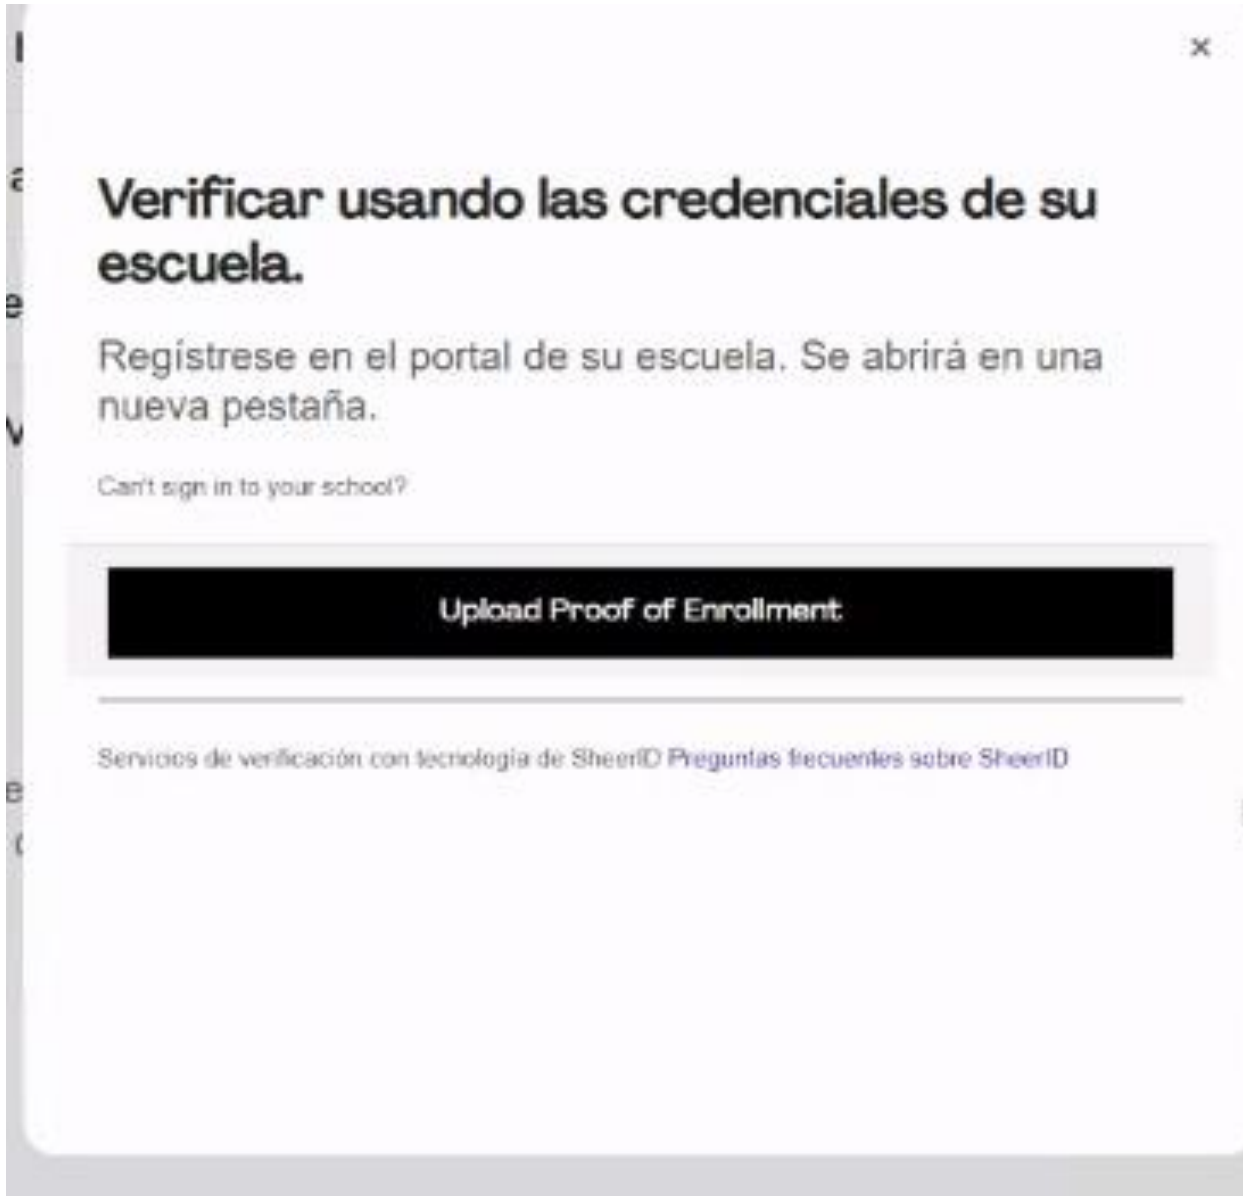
×

Verificar usando las credenciales de su escuela.

Regístrese en el portal de su escuela. Se abrirá en una nueva pestaña.

Can't sign in to your school?

Upload Proof of Enrollment

Servicios de verificación con tecnología de SheerID Preguntas frecuentes sobre SheerID